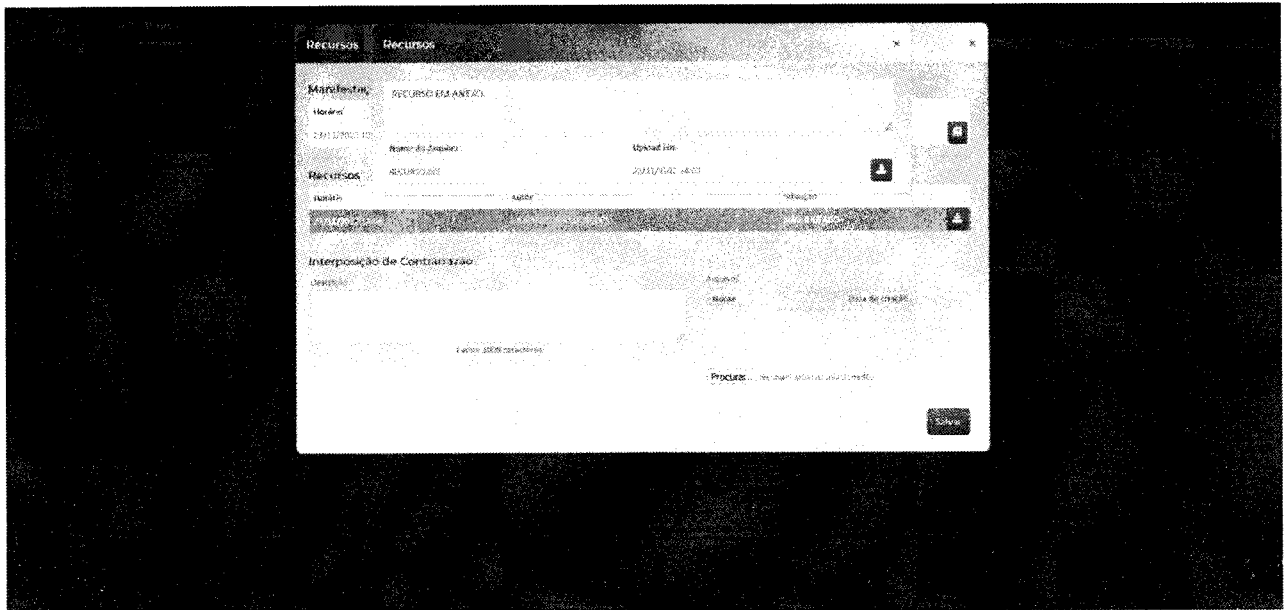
Recursos Recursos

Manifesta
Horário
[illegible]

RECURSO EM ANEXO.

Nome do Arquivo
RECURSO.pdf
Upload Em
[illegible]

Recursos
Nome
Autor
Situação
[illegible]

Interposição de Contrarrazão
Descrição
Faltam 4000 caracteres
Arquivos
Nome
Data de criação
Procurar... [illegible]
Salvar